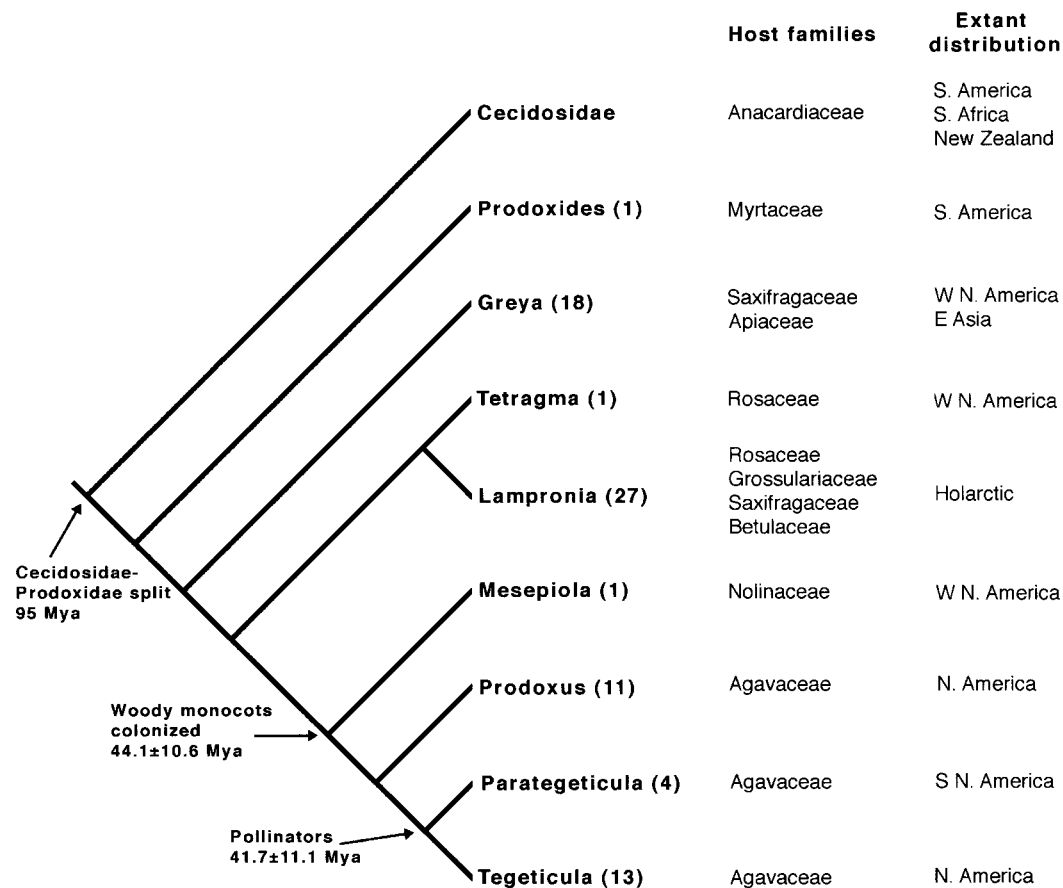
Host families

Extant distribution

Cecidosidae — Anacardiaceae — S. America, S. Africa, New Zealand

Prodoxides (1) — Myrtaceae — S. America

Greya (18) — Saxifragaceae, Apiaceae — W N. America, E Asia

Tetragma (1) — Rosaceae — W N. America

Lampronia (27) — Rosaceae, Grossulariaceae, Saxifragaceae, Betulaceae — Holarctic

Mesepiola (1) — Nolinaceae — W N. America

Prodoxus (11) — Agavaceae — N. America

Parategeticula (4) — Agavaceae — S N. America

Tegeticula (13) — Agavaceae — N. America

Cecidosidae-Prodoxidae split 95 Mya

Woody monocots colonized 44.1±10.6 Mya

Pollinators 41.7±11.1 Mya